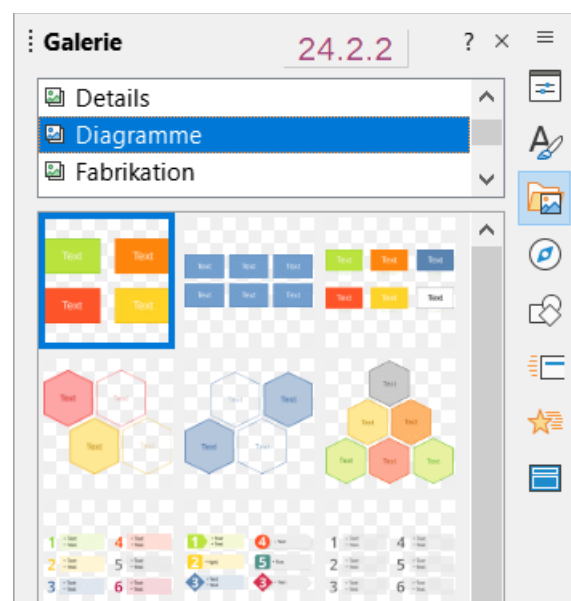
Galerie
24.2.2
? ×

Details
Diagramme
Fabrikation

Text Text
Text Text

Text Text Text
Text Text Text

Text Text Text
Text Text Text

Text
Text
Text
Text

Text
Text
Text
Text

Text
Text Text
Text Text Text

1 2 3 4 5 6
1 2 3 4 5 6
1 2 3 4 5 6